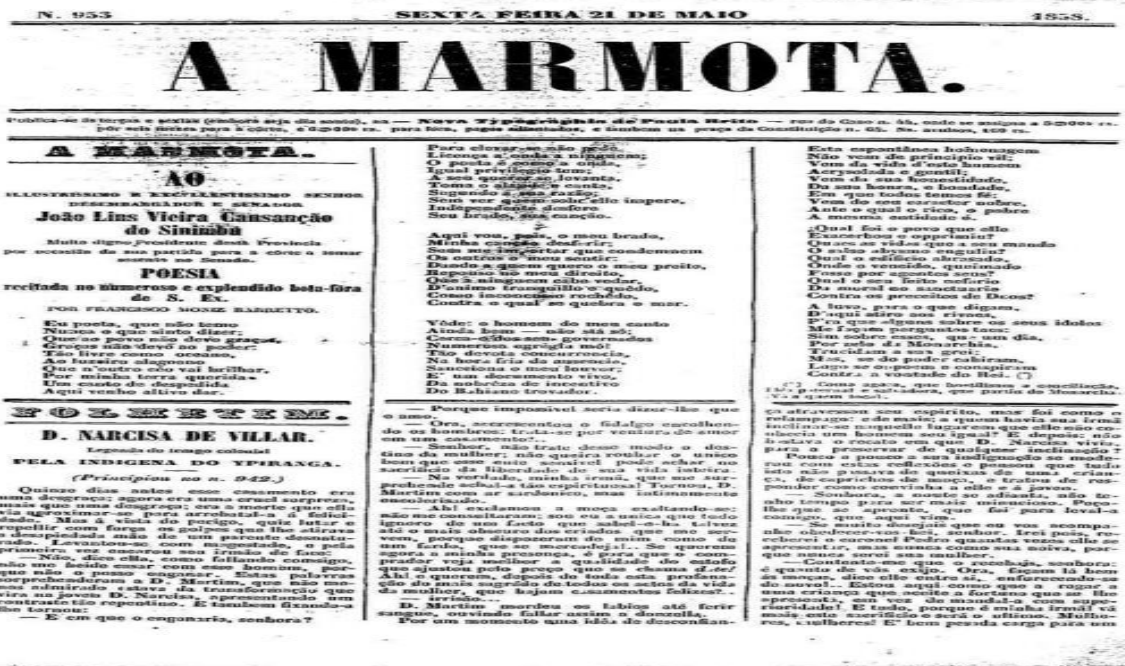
N. 953

SEXTA FEIRA 21 DE MAIO

1858.

A MARMOTA.

Publica-se ás terças e sextas (embora seja dia santo), na — Nova Typographia de Paula Brito — rua do Cano n. 44, onde se assigna a 5$000 rs. por seis mezes para a côrte, e 6$000 rs. para fóra, pagos adiantados, e tambem na praça da Constituição n. 65. Nos avulsos, 160 rs.

A MARMOTA.

AO

ILLUSTRISSIMO E EXCELLENTISSIMO SENHOR DESEMBARGADOR E SENADOR

João Lins Vieira Cansanção do Sinimbú

Muito digno Presidente desta Provincia por occasião de sua partida para a côrte a tomar assento no Senado.

POESIA

recitada no numeroso e explendido bota-fóra de S. Ex.

POR FRANCISCO MONIZ BARRETTO.

Eu poeta, que não temo
Nunca o que altos alçar;
Que ao povo não devo graças,
Grilhões não devo ao poder;
Tão livre como oceano,
Ao luzeiro diquesmo
Que n'outro céo vai brilhar,
Por minha terra querida
Um canto de despedida
Aqui venho altivo dar.

Para elevar-se não peço
Licença a onda a ninguem;
O genio é sempre o nido
Igual privilegio tem;
A seu querer voa, levanta,
Toma o alaúde e canta,
Seguindo a vontade;
Sem ver quem sobre elle impere,
Independente, altivo fere
Seu brado, sua canção.

Aqui vou, pois, o meu brado,
Minha canção desferir;
Sem me importar que condemnem
Os outros o meu sentir;
Dando-o a quem quero o meu preito,
Repouso no meu direito,
Que a ninguem cabe vedar,
D'animo tranquillo e quedo,
Como inconcusso rochedo,
Contra o qual se quebra o mar.

Vêde: o homem do meu canto
Ainda hoje sabe só;
Cerca-o o amor dos governados
Numerosa aggregado mó!
Tão devota concurrencia,
Na hora d'ella ausencia,
Sanciona o meu louvor;
E um documento vivo,
Da nobreza do incentivo
Do Bahiano trovador.

Esta espontânea homenagem
Não vem de principio vil;
Vem da vida d'este homem
Acrysolada e gentil;
Vem da sua honestidade,
Da sua honra, e bondade,
Bem que todos tomos fé;
Vem do seu caracter nobre,
Ante o qual o rico, o pobre
A mesma estima é.

¿Qual foi o povo que elle
Exacerbou e opprimio?
Quaes os vidas que a seu mando
O exilio afronta engulio?
Qual o edificio abrasado,
Onde o vencido, queimado
Fosse por ajustes seu?
Qual o seu feito nefario
Da moral sanctuario
Contra os preceitos de Deos?

A turba, pare o que digam,
D'aqui atiro os rivaes,
Pra que alguns sobre os seus idolos
Me atirem respostas taes;
Sem sobre casos, que sem dia,
Por sede da Monarchia,
Trucidam a sua grei;
Mas, se do poder cahirem,
Logo se aoppoem e conspiram
Contra a vontade do Rei. (*)

(*) Como agora, que hostilisão a conciliação, (*) o ...al bradadora, que partio de Monarchia... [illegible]

FOLHETIM.

D. NARCISA DE VILLAR.

Legenda do tempo colonial

PELA INDIGENA DO YPIRANGA.

(Principiou no n. 942.)

Quinze dias antes esse casamento era uma desgraça; agora era uma cruel surpresa, mais que uma desgraça; era a morte que ella via agrilhoar-se para estrangular a felicidade. Mas á vista do perigo, quiz lutar e repellir com força o golpe que lhe atirara a despiedada mão de um parente desnaturado. Levantou-se, com magestade, e pela primeira vez encarou seu irmão de face.

— Não, disse ella, como fallando comsigo, não me hei de casar com esse homem. Eu não posso, nem posso enganar. Estas palavras surprehenderam a D. Martim, que não menos admirado ficava da transformação que vira na joven D. Narcisa, promettendo em contraste tão repentino. E tambem fixando-a lhe tornou:

— E em que o enganaria, senhora?

— Porque impossivel seria dizer-lhe que o amo.

— Ora, encarregue-os o fidalgo escolhendo-o homem; tudo o por vontade do amor em um casamento!...

— Senhor, não trate desse modo o destino da mulher; não queira roubar o unico bem que ente sensivel pode achar no sacrificio da liberdade de sua vida inteira.

— Na verdade, minha irmã, que me surprehende sobre tão espirituosa! Tornou D. Martim com ar sardonico, mas intimamente sobresaltado.

— Ah! exclamou a moça exaltando-se: não me considere; sou eu a unica que ignoro de um facto que sabeis... talvez até a mais alheada dos affectos que eu sou, porque dispozeram do mim como de um fardo, que se mercadeja!.. Se quereis agora a minha presença, é para que o comprador veja melhor a qualidade do fardo que ajustou pelo preço que se chama dote! Ah! o quereis, depois de toda esta profanação do mais sagrado de todos os actos da vida da mulher, que hajam casamentos felizes!... senhora.

D. Martim mordeu os labios até ferir sangue, ouvindo fallar assim a donzella, Por um momento uma idéa de desconfian-

ça atravessou seu espirito, mas foi como o relampago: só de subito, e quem havia sua irmã inclinar-se naquelle lugar em que elle apenas conhecia um homem seu igual? E depois: não receara o recolhimento que D. Narcisa vivia, para a preservar de qualquer inclinação?

Posto a pouco e sem indignação se moveu com estas reflexões e pensou que tudo isto não passava de queixas de uma creança, de caprichos de moça e tratou de responder como convinha a elle e á joven.

— Senhora, o assunto adiante, não tenho tempo para ter mais discussões. Previno-lhe que se aprompte, que foi para leva-la comigo, que aqui vim.

— Se muito desejais que eu vos acompanhe obedecer-vos-hei, senhor. Irei pois, receber o coronel Pedro quantas vezes elle se apresentar, mas nunca como sua noiva, porque nunca serei sua mulher.

— Contanto-me que o recebais, senhora; e quanto ao mais, disse elle entre si, esforçando-se do novo. — Esta é aqui como que a repor a uma criança que aceite a fortuna que se lhe apresenta, mas vê que não tem a mais superioridade! E tudo, porque é minha irmã! vá a um reino alheio do que é ultimo. Mulheres, mulheres! E' bem pesada carga para um